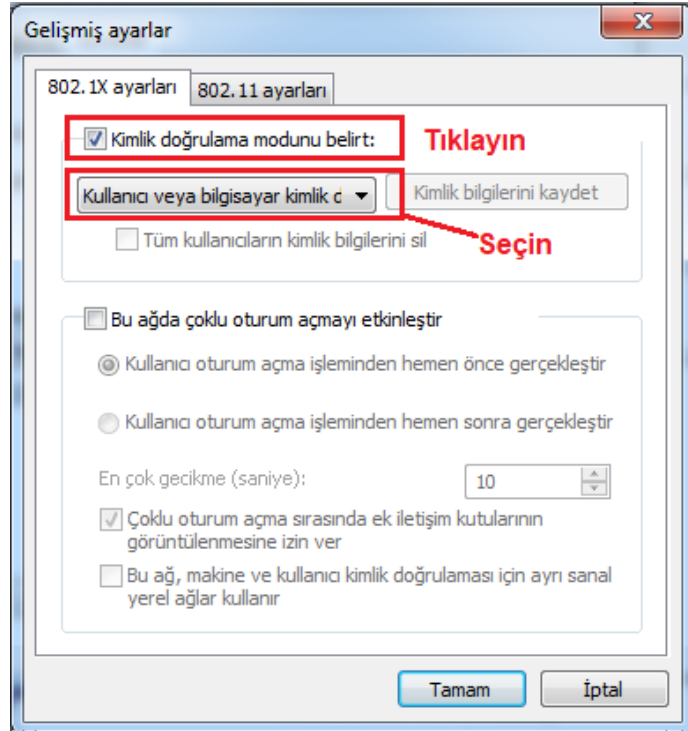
Gelişmiş ayarlar

802.1X ayarları
802.11 ayarları

Kimlik doğrulama modunu belirt:
Tıklayın
Kullanıcı veya bilgisayar kimlik d
Kimlik bilgilerini kaydet
Seçin
Tüm kullanıcıların kimlik bilgilerini sil

Bu ağda çoklu oturum açmayı etkinleştir
Kullanıcı oturum açma işleminden hemen önce gerçekleştir
Kullanıcı oturum açma işleminden hemen sonra gerçekleştir
En çok gecikme (saniye):
10
Çoklu oturum açma sırasında ek iletişim kutularının görüntülenmesine izin ver
Bu ağ, makine ve kullanıcı kimlik doğrulaması için ayrı sanal yerel ağlar kullanır

Tamam
İptal